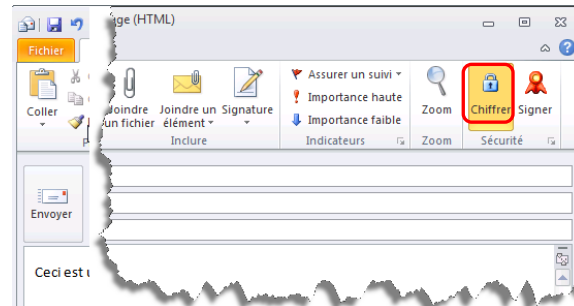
ge (HTML)

Fichier

Coller

Joindre un fichier

Joindre un élément

Signature

Inclure

Assurer un suivi

Importance haute

Importance faible

Indicateurs

Zoom

Zoom

Chiffrer

Signer

Sécurité

Envoyer

Ceci est u